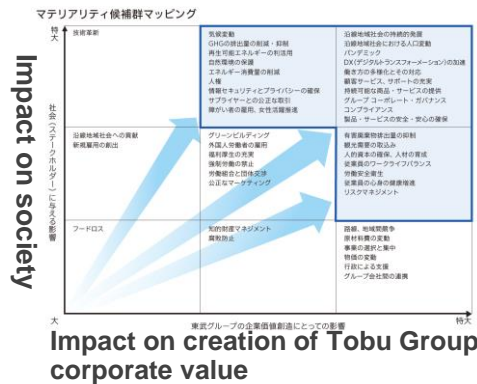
マテリアリティ候補群マッピング

特大

社会（ステークホルダー）に与える影響

大

Impact on society

技術革新

気候変動
GHGの排出量の削減・抑制
再生可能エネルギーの利活用
自然環境の保護
エネルギー消費量の削減
人権
情報セキュリティとプライバシーの確保
サプライヤーとの公正な取引
障がい者の雇用、女性活躍推進

沿線地域社会の持続的発展
沿線地域社会における人口変動
パンデミック
DX（デジタルトランスフォーメーション）の加速
働き方の多様化とその対応
顧客サービス、サポートの充実
持続可能な商品・サービスの提供
グループ コーポレート・ガバナンス
コンプライアンス
製品・サービスの安全・安心の確保

沿線地域社会への貢献
新規雇用の創出

グリーンビルディング
外国人労働者の雇用
福利厚生の充実
強制労働の禁止
労働組合と団体交渉
公正なマーケティング

有害廃棄物排出量の抑制
観光需要の取込み
人的資本の確保、人材の育成
従業員のワークライフバランス
労働安全衛生
従業員の心身の健康増進
リスクマネジメント

フードロス

知的財産マネジメント
腐敗防止

商圏、地域間競争
原材料費の変動
事業の選択と集中
物価の変動
行政による支援
グループ会社間の連携

東武グループの企業価値創造にとっての影響

特大

Impact on creation of Tobu Group corporate value